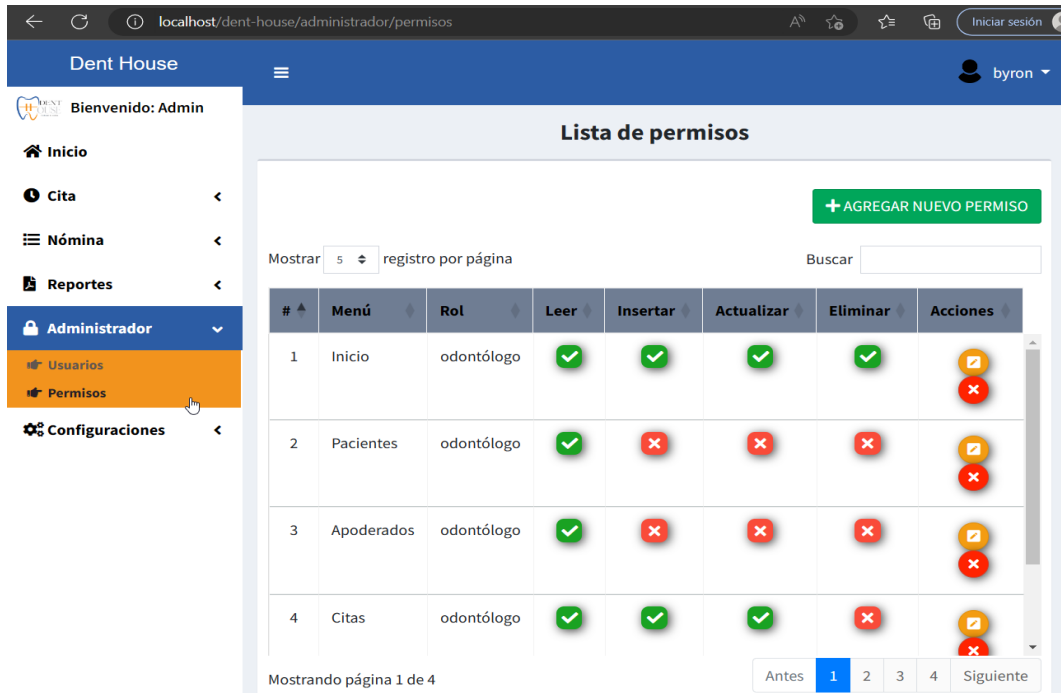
localhost/dent-house/administrador/permisos

Iniciar sesión

Dent House

byron

DENT HOUSE Bienvenido: Admin

Inicio

Cita

Nómina

Reportes

Administrador

Usuarios

Permisos

Configuraciones

Lista de permisos

+ AGREGAR NUEVO PERMISO

Mostrar 5 registro por página

Buscar

| # | Menú | Rol | Leer | Insertar | Actualizar | Eliminar | Acciones |
|---|---|---|---|---|---|---|---|
| 1 | Inicio | odontólogo | | | | | |
| 2 | Pacientes | odontólogo | | | | | |
| 3 | Apoderados | odontólogo | | | | | |
| 4 | Citas | odontólogo | | | | | |

Mostrando página 1 de 4

Antes 1 2 3 4 Siguiente